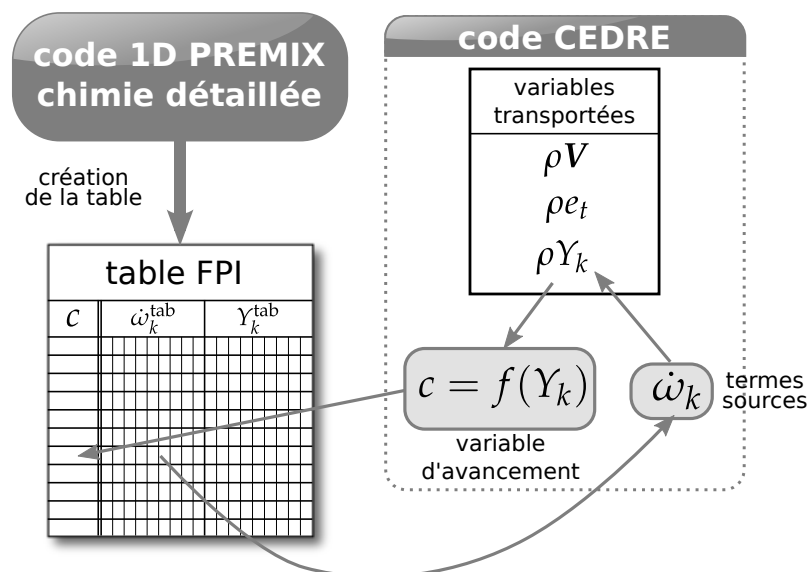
code 1D PREMIX chimie détaillée

création de la table

table FPI

| $c$ | $\dot{\omega}_k^{\text{tab}}$ | $Y_k^{\text{tab}}$ |
|---|---|---|

code CEDRE

variables transportées

$\rho \boldsymbol{V}$

$\rho e_t$

$\rho Y_k$

$c = f(Y_k)$

variable d'avancement

$\dot{\omega}_k$

termes sources